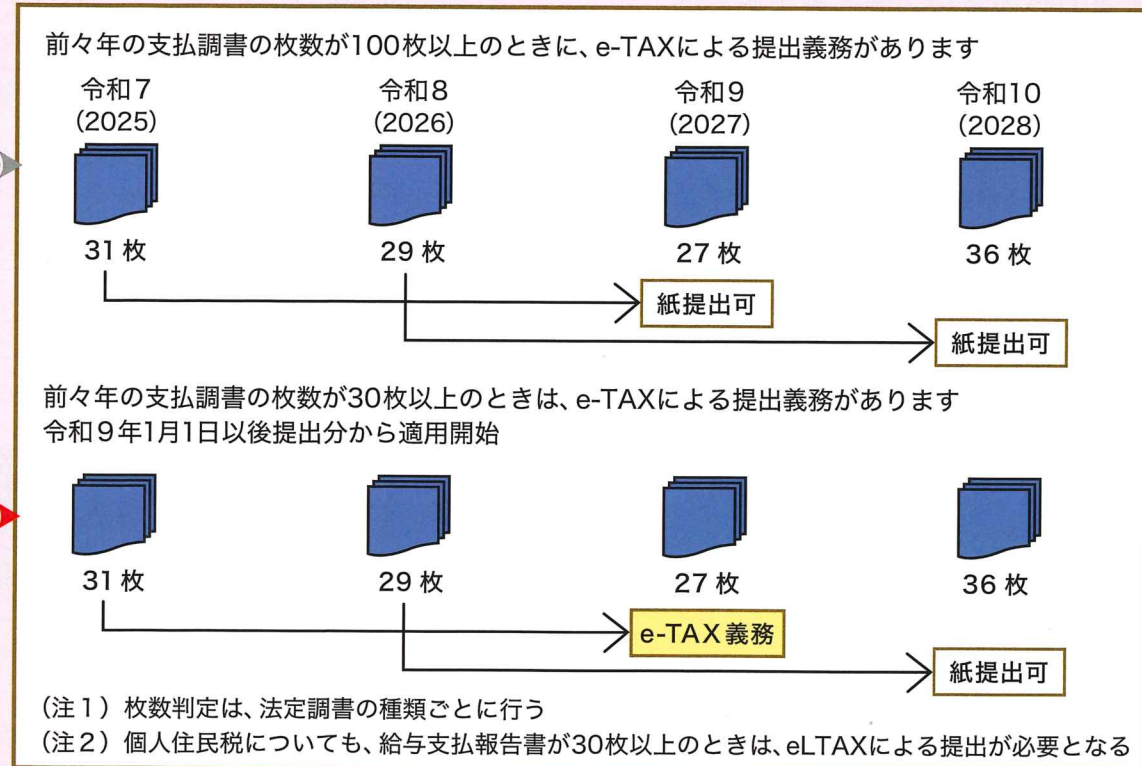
前々年の支払調書の枚数が100枚以上のときに、e-TAXによる提出義務があります

令和7 (2025)
令和8 (2026)
令和9 (2027)
令和10 (2028)

31 枚
29 枚
27 枚
36 枚

紙提出可
紙提出可

前々年の支払調書の枚数が30枚以上のときは、e-TAXによる提出義務があります
令和９年1月1日以後提出分から適用開始

31 枚
29 枚
27 枚
36 枚

e-TAX義務
紙提出可

（注１）枚数判定は、法定調書の種類ごとに行う
（注２）個人住民税についても、給与支払報告書が30枚以上のときは、eLTAXによる提出が必要となる